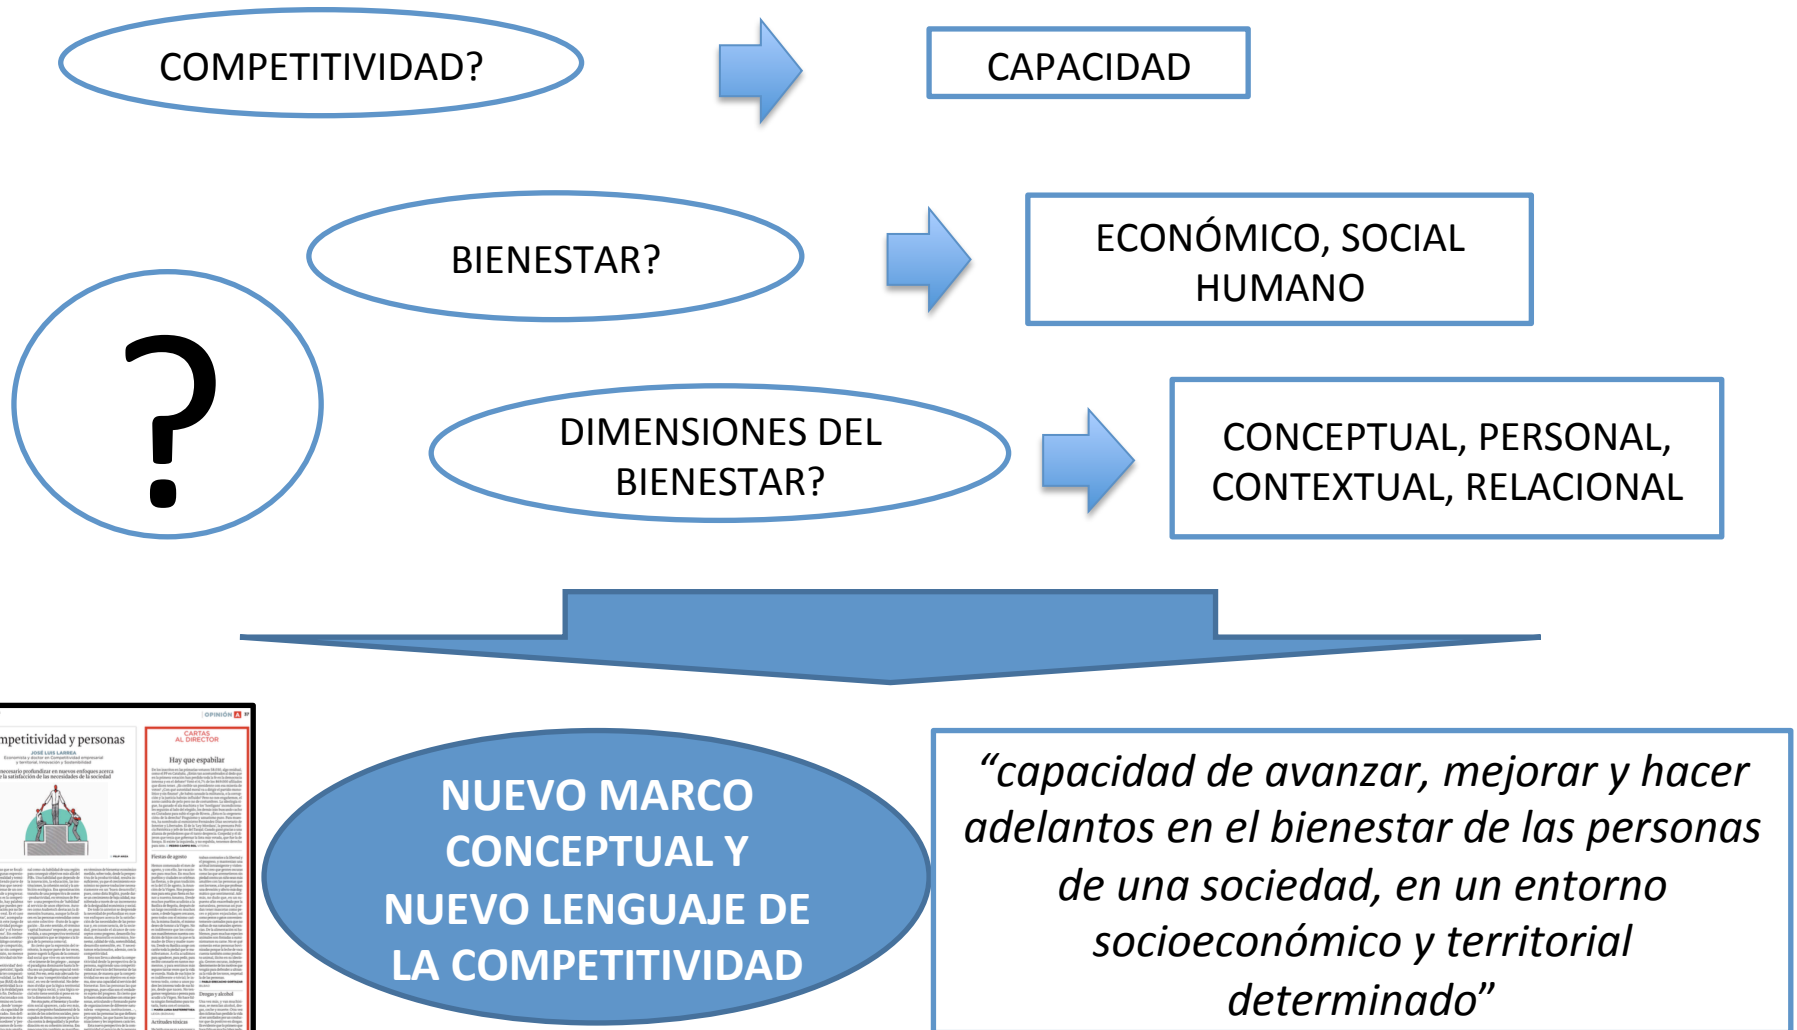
COMPETITIVIDAD?

CAPACIDAD

BIENESTAR?

ECONÓMICO, SOCIAL HUMANO

?

DIMENSIONES DEL BIENESTAR?

CONCEPTUAL, PERSONAL, CONTEXTUAL, RELACIONAL

mpetitividad y personas

JOSÉ LUIS LARREA

OPINIÓN

CARTAS AL DIRECTOR

Hay que espabilar

NUEVO MARCO CONCEPTUAL Y NUEVO LENGUAJE DE LA COMPETITIVIDAD

"capacidad de avanzar, mejorar y hacer adelantos en el bienestar de las personas de una sociedad, en un entorno socioeconómico y territorial determinado"